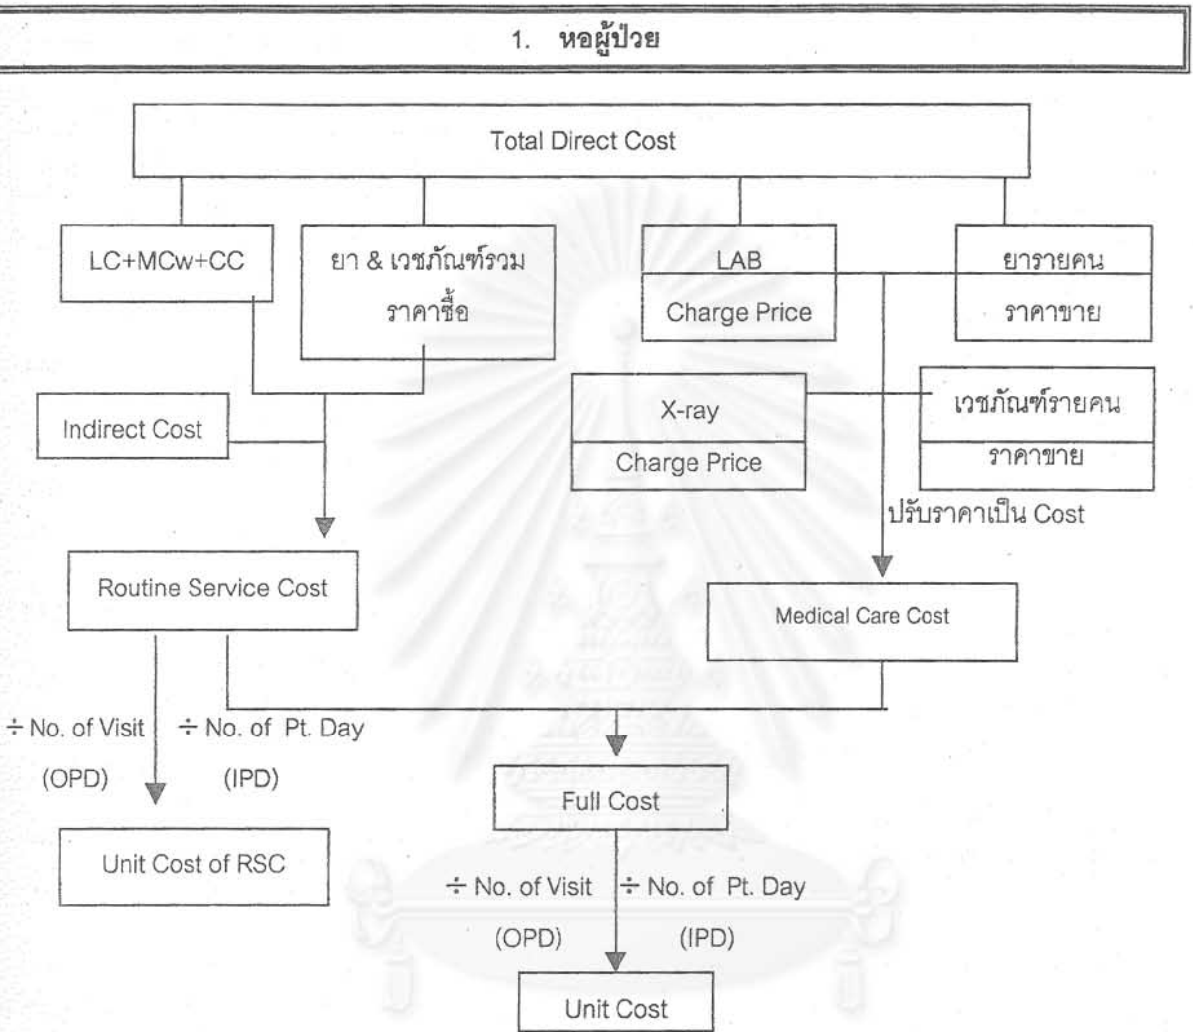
1. หอผู้ป่วย

Total Direct Cost

LC+MCw+CC

ยา & เวชภัณฑ์รวม ราคาซื้อ

LAB

Charge Price

ยารายคน

ราคาขาย

Indirect Cost

X-ray

Charge Price

เวชภัณฑ์รายคน

ราคาขาย

ปรับราคาเป็น Cost

Routine Service Cost

Medical Care Cost

÷ No. of Visit (OPD)

÷ No. of Pt. Day (IPD)

Full Cost

Unit Cost of RSC

÷ No. of Visit (OPD)

÷ No. of Pt. Day (IPD)

Unit Cost